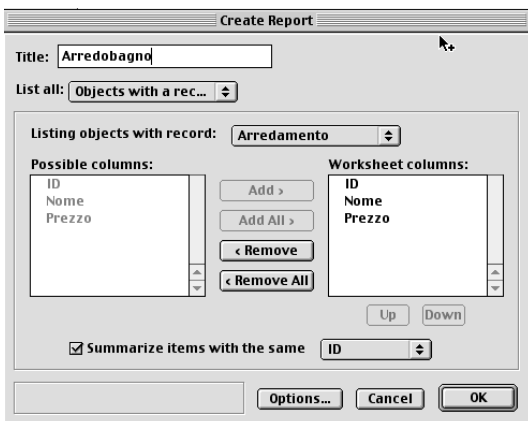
Create Report

Title: Arredobagno

List all: Objects with a rec...

Listing objects with record: Arredamento

Possible columns:
ID
Nome
Prezzo

Add ›
Add All ›
‹ Remove
‹ Remove All

Worksheet columns:
ID
Nome
Prezzo

Up
Down

☑ Summarize items with the same ID

Options...
Cancel
OK